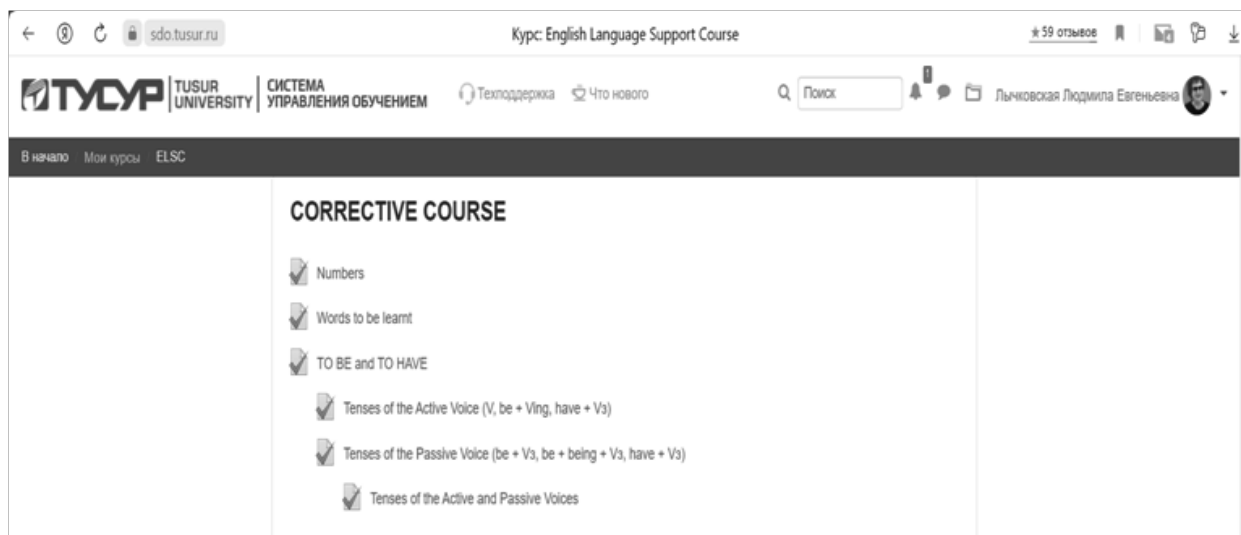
sdo.tusur.ru

Курс: English Language Support Course

★59 отзывов

ТУСУР | TUSUR UNIVERSITY | СИСТЕМА УПРАВЛЕНИЯ ОБУЧЕНИЕМ

Техподдержка Что нового

Поиск

Лычковская Людмила Евгеньевна

В начало Мои курсы ELSC

CORRECTIVE COURSE

Numbers

Words to be learnt

TO BE and TO HAVE

Tenses of the Active Voice (V, be + Ving, have + V3)

Tenses of the Passive Voice (be + V3, be + being + V3, have + V3)

Tenses of the Active and Passive Voices